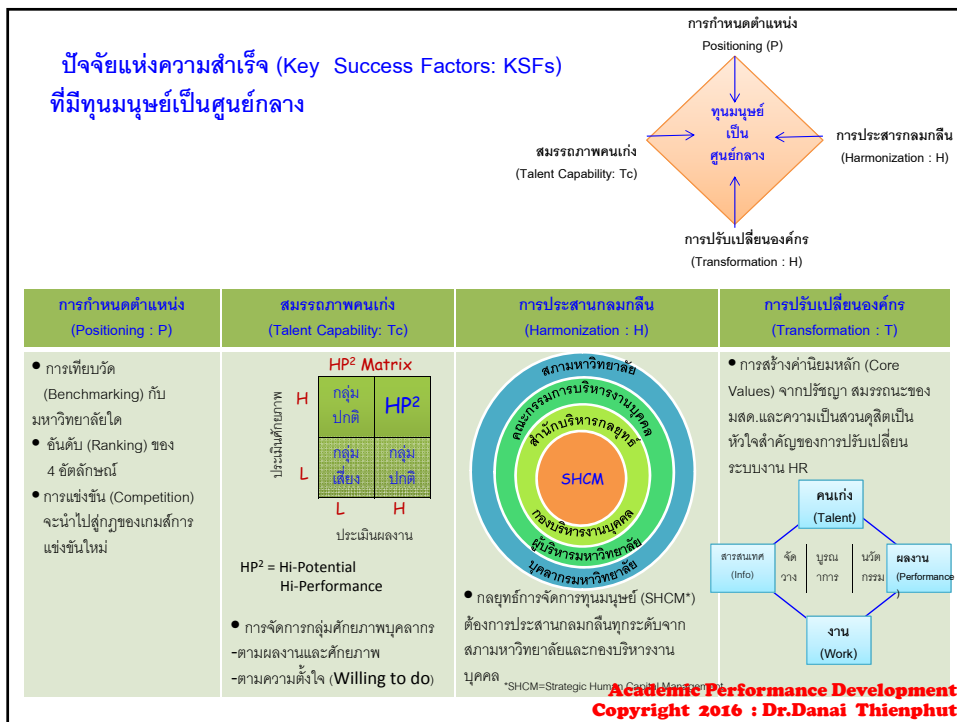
ปัจจัยแห่งความสำเร็จ (Key Success Factors: KSFs) ที่มีทุนมนุษย์เป็นศูนย์กลาง

การกำหนดตำแหน่ง
Positioning (P)

สมรรถภาพคนเก่ง
(Talent Capability: Tc)

ทุนมนุษย์เป็นศูนย์กลาง

การประสารกลมกลืน
(Harmonization : H)

การปรับเปลี่ยนองค์กร
(Transformation : H)

| การกำหนดตำแหน่ง (Positioning : P) | สมรรถภาพคนเก่ง (Talent Capability: Tc) | การประสานกลมกลืน (Harmonization : H) | การปรับเปลี่ยนองค์กร (Transformation : T) |
|---|---|---|---|
| • การเทียบวัด (Benchmarking) กับมหาวิทยาลัยใด • อันดับ (Ranking) ของ 4 อัตลักษณ์ • การแข่งขัน (Competition) จะนำไปสู่กฎของเกมส์การแข่งขันใหม่ | HP² Matrix; ประเมินศักยภาพ H L; กลุ่มปกติ, HP², กลุ่มเสี่ยง, กลุ่มปกติ; L H ประเมินผลงาน; HP² = Hi-Potential Hi-Performance; • การจัดการกลุ่มศักยภาพบุคลากร -ตามผลงานและศักยภาพ -ตามความตั้งใจ (Willing to do) | สภามหาวิทยาลัย; คณะกรรมการบริหารงานบุคคล; สำนักบริหารกลยุทธ์; SHCM; กองบริหารงานบุคคล; ผู้บริหารมหาวิทยาลัย; บุคลากรมหาวิทยาลัย; • กลยุทธ์การจัดการทุนมนุษย์ (SHCM*) ต้องการประสานกลมกลืนทุกระดับจากสภามหาวิทยาลัยและกองบริหารงานบุคคล *SHCM=Strategic Human Capital Management | • การสร้างค่านิยมหลัก (Core Values) จากปรัชญา สมรรถนะของมสด.และความเป็นสวนดุสิตเป็นหัวใจสำคัญของการปรับเปลี่ยนระบบงาน HR; คนเก่ง (Talent); สารสนเทศ (Info); จัดวาง; บูรณาการ; นวัตกรรม; ผลงาน (Performance); งาน (Work) |

Academic Performance Development
Copyright 2016 : Dr.Danai Thienphut